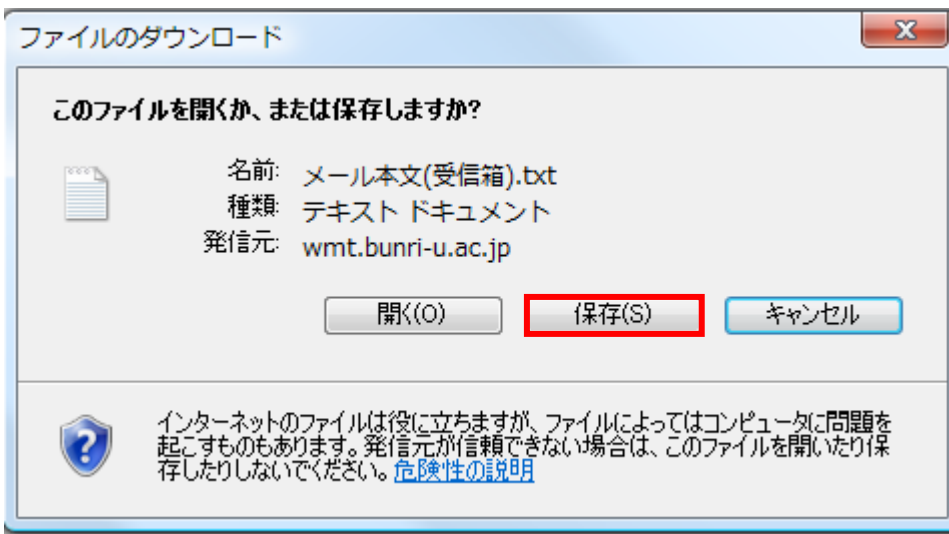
ファイルのダウンロード

このファイルを開くか、または保存しますか?

名前: メール本文(受信箱).txt
種類: テキスト ドキュメント
発信元: wmt.bunri-u.ac.jp

開く(O)
保存(S)
キャンセル

インターネットのファイルは役に立ちますが、ファイルによってはコンピュータに問題を起こすものもあります。発信元が信頼できない場合は、このファイルを開いたり保存したりしないでください。危険性の説明